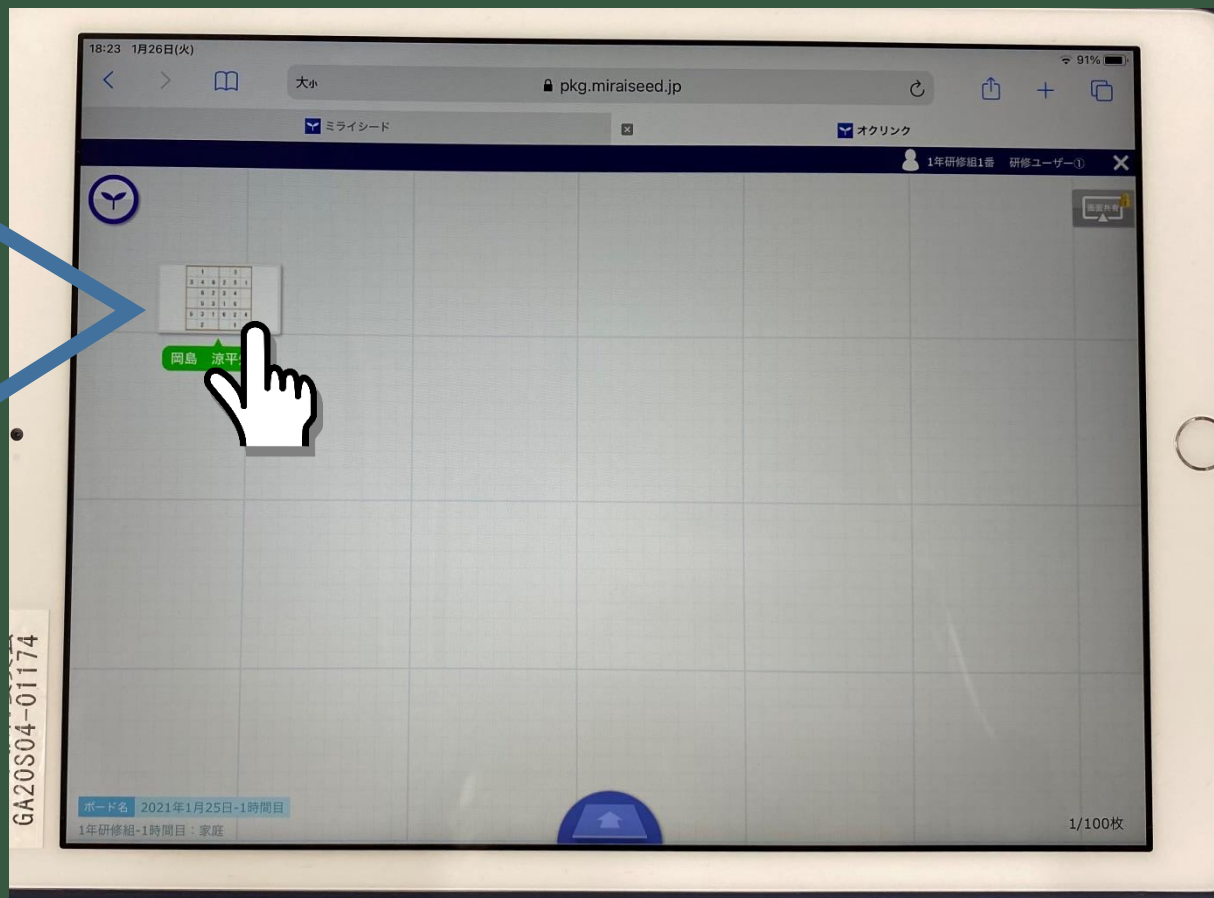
18:23 1月26日(火)

91%

大小

pkg.miraiseed.jp

ミライシード

オクリンク

1年研修組1番 研修ユーザー①

画面共有

岡島 涼平

GA20S04-01174

ボード名 2021年1月25日-1時間目

1年研修組-1時間目：家庭

1/100枚